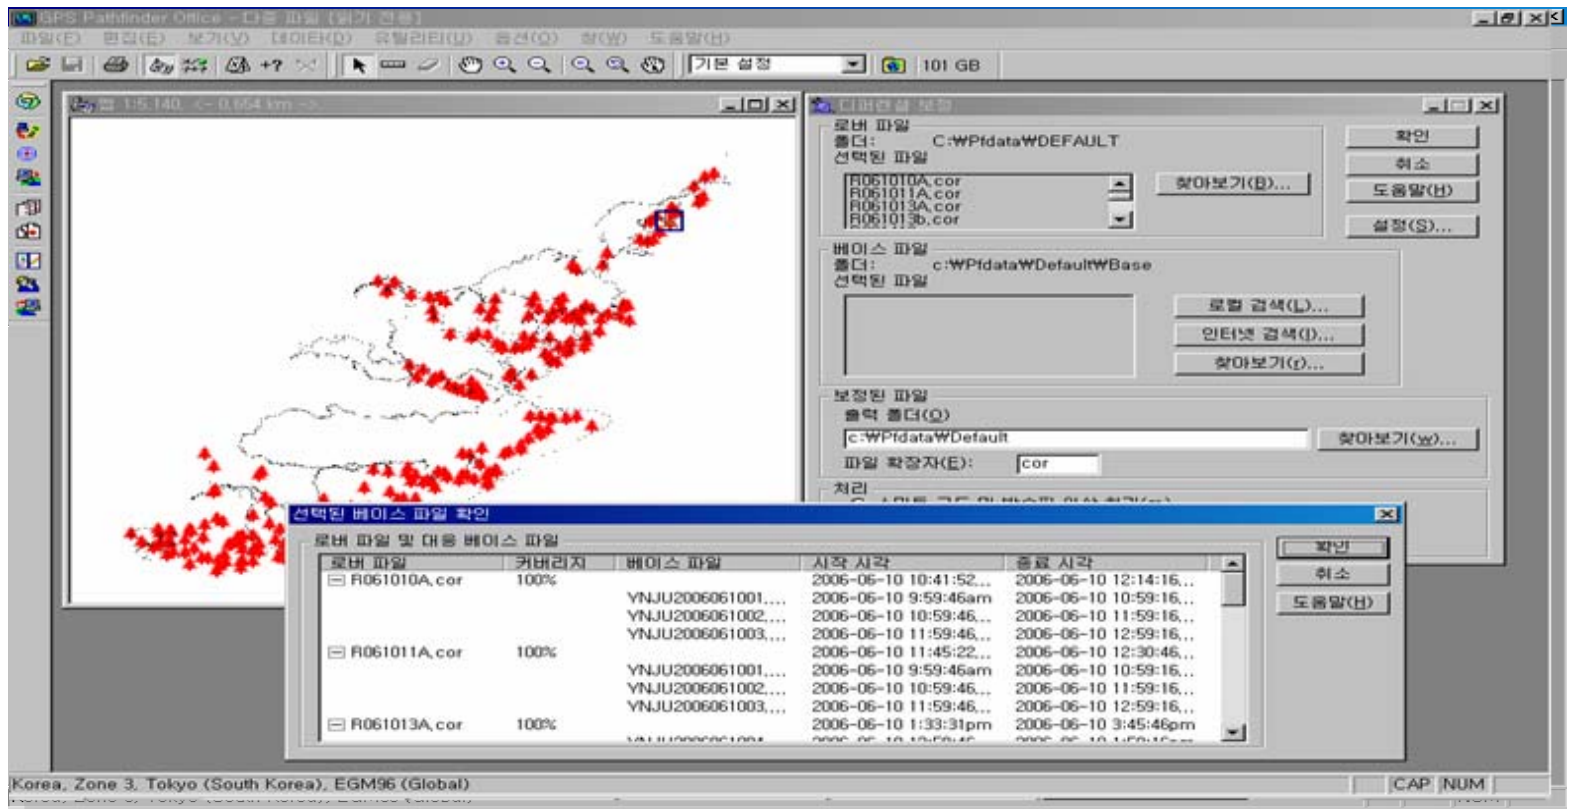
GPS Pathfinder Office - 다음 파일 [읽기 전용]

파일(F) 편집(E) 보기(V) 데이터(D) 유틸리티(U) 옵션(O) 창(W) 도움말(H)

기본 설정 101 GB

맵 1:5,140, <- 0.654 km ->

디퍼렌셜 보정

로버 파일
폴더: C:₩Pfdata₩DEFAULT
선택된 파일
R061010A.cor
R061011A.cor
R061013A.cor
R061013b.cor

찾아보기(B)...

확인
취소
도움말(H)
설정(S)...

베이스 파일
폴더: c:₩Pfdata₩Default₩Base
선택된 파일

로컬 검색(L)...
인터넷 검색(I)...
찾아보기(r)...

보정된 파일
출력 폴더(O)
c:₩Pfdata₩Default
찾아보기(w)...
파일 확장자(E): cor

처리

선택된 베이스 파일 확인

로버 파일 및 대응 베이스 파일

| 로버 파일 | 커버리지 | 베이스 파일 | 시작 시각 | 종료 시각 |
|---|---|---|---|---|
| R061010A.cor | 100% | | 2006-06-10 10:41:52... | 2006-06-10 12:14:16... |
| | | YNJU2006061001.... | 2006-06-10 9:59:46am | 2006-06-10 10:59:16... |
| | | YNJU2006061002.... | 2006-06-10 10:59:46... | 2006-06-10 11:59:16... |
| | | YNJU2006061003.... | 2006-06-10 11:59:46... | 2006-06-10 12:59:16... |
| R061011A.cor | 100% | | 2006-06-10 11:45:22... | 2006-06-10 12:30:46... |
| | | YNJU2006061001.... | 2006-06-10 9:59:46am | 2006-06-10 10:59:16... |
| | | YNJU2006061002.... | 2006-06-10 10:59:46... | 2006-06-10 11:59:16... |
| | | YNJU2006061003.... | 2006-06-10 11:59:46... | 2006-06-10 12:59:16... |
| R061013A.cor | 100% | | 2006-06-10 1:33:31pm | 2006-06-10 3:45:46pm |

확인
취소
도움말(H)

Korea, Zone 3, Tokyo (South Korea), EGM96 (Global) CAP NUM